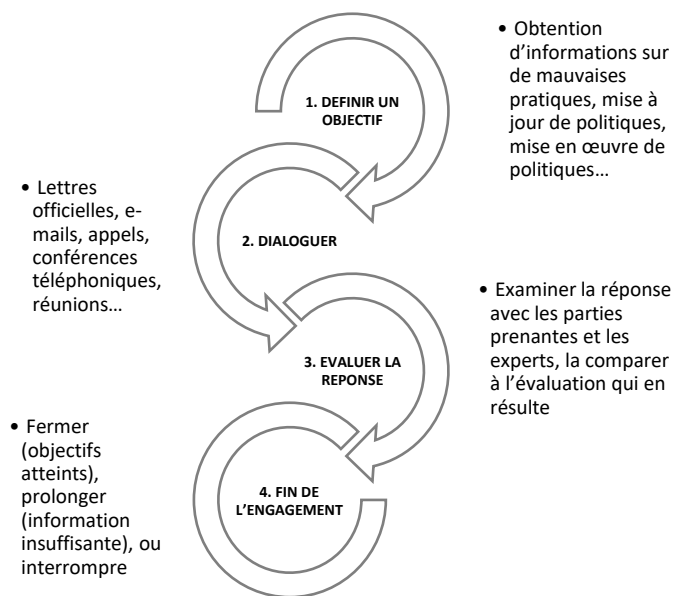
1. DEFINIR UN OBJECTIF

• Obtention d'informations sur de mauvaises pratiques, mise à jour de politiques, mise en œuvre de politiques…

• Lettres officielles, e-mails, appels, conférences téléphoniques, réunions…

2. DIALOGUER

3. EVALUER LA REPONSE

• Examiner la réponse avec les parties prenantes et les experts, la comparer à l'évaluation qui en résulte

• Fermer (objectifs atteints), prolonger (information insuffisante), ou interrompre

4. FIN DE L'ENGAGEMENT